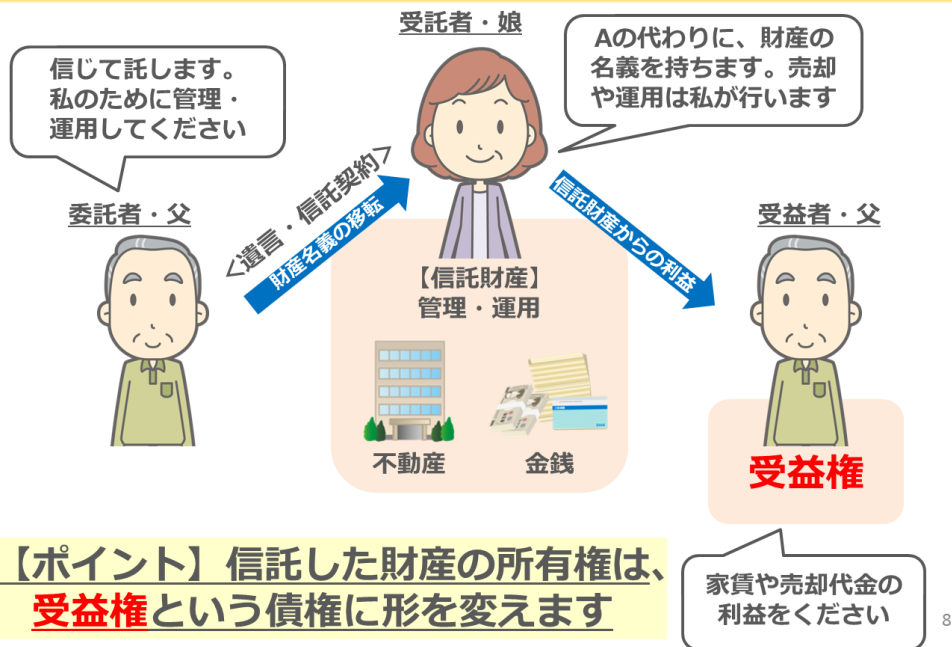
受託者・娘

信じて託します。私のために管理・運用してください

Aの代わりに、財産の名義を持ちます。売却や運用は私が行います

委託者・父

<遺言・信託契約>
財産名義の移転

信託財産からの利益

受益者・父

【信託財産】
管理・運用

不動産

金銭

受益権

【ポイント】信託した財産の所有権は、受益権という債権に形を変えます

家賃や売却代金の利益をください

8